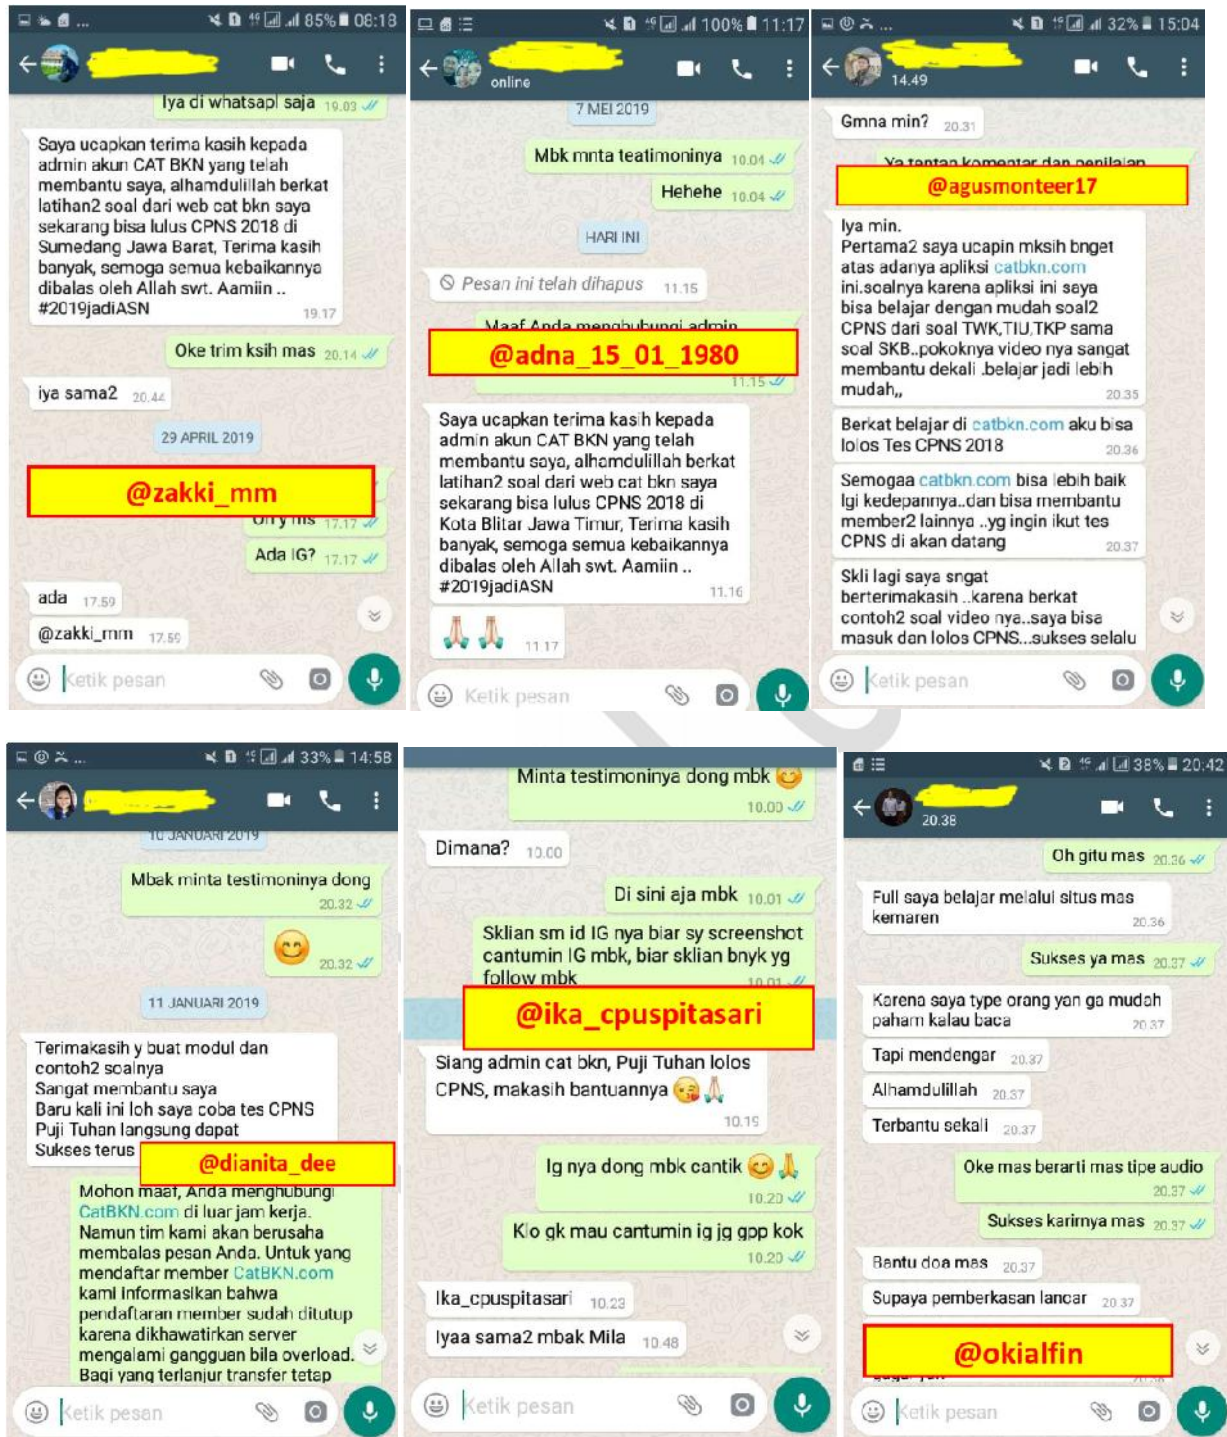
85% 08:18

Iya di whatsapl saja 19.03

Saya ucapkan terima kasih kepada admin akun CAT BKN yang telah membantu saya, alhamdulillah berkat latihan2 soal dari web cat bkn saya sekarang bisa lulus CPNS 2018 di Sumedang Jawa Barat, Terima kasih banyak, semoga semua kebaikannya dibalas oleh Allah swt. Aamiin .. #2019jadiASN 19.17

Oke trim ksih mas 20.14

iya sama2 20.44

29 APRIL 2019

@zakki_mm

17.17

Ada IG? 17.17

ada 17.59

@zakki_mm 17.59

Ketik pesan

100% 11:17

online

7 MEI 2019

Mbk mnta teatimoninya 10.04

Hehehe 10.04

HARI INI

Pesan ini telah dihapus 11.15

@adna_15_01_1980

11.15

Saya ucapkan terima kasih kepada admin akun CAT BKN yang telah membantu saya, alhamdulillah berkat latihan2 soal dari web cat bkn saya sekarang bisa lulus CPNS 2018 di Kota Blitar Jawa Timur, Terima kasih banyak, semoga semua kebaikannya dibalas oleh Allah swt. Aamiin .. #2019jadiASN 11.16

🙏🙏 11.17

Ketik pesan

32% 15:04

14.49

Gmna min? 20.31

@agusmonteer17

Iya min.
Pertama2 saya ucapin mksih bnget atas adanya apliksi catbkn.com ini.soalnya karena apliksi ini saya bisa belajar dengan mudah soal2 CPNS dari soal TWK,TIU,TKP sama soal SKB..pokoknya video nya sangat membantu dekali .belajar jadi lebih mudah,, 20.35

Berkat belajar di catbkn.com aku bisa lolos Tes CPNS 2018 20.36

Semogaa catbkn.com bisa lebih baik lgi kedepannya..dan bisa membantu member2 lainnya ..yg ingin ikut tes CPNS di akan datang 20.37

Skli lagi saya sngat berterimakasih ..karena berkat contoh2 soal video nya..saya bisa masuk dan lolos CPNS...sukses selalu

Ketik pesan

33% 14:58

10 JANUARI 2019

Mbak minta testimoninya dong 20.32

😊 20.32

11 JANUARI 2019

Terimakasih y buat modul dan contoh2 soalnya
Sangat membantu saya
Baru kali ini loh saya coba tes CPNS
Puji Tuhan langsung dapat
Sukses terus

@dianita_dee

Mohon maaf, Anda menghubungi CatBKN.com di luar jam kerja.
Namun tim kami akan berusaha membalas pesan Anda. Untuk yang mendaftar member CatBKN.com kami informasikan bahwa pendaftaran member sudah ditutup karena dikhawatirkan server mengalami gangguan bila overload.
Bagi yang terlanjur transfer tetap

Ketik pesan

Minta testimoninya dong mbk 😊 10.00

Dimana? 10.00

Di sini aja mbk 10.01

Sklian sm id IG nya biar sy screenshot cantumin IG mbk, biar sklian bnyk yg follow mbk

@ika_cpuspitasari

Siang admin cat bkn, Puji Tuhan lolos CPNS, makasih bantuannya 😘🙏 10.19

Ig nya dong mbk cantik 😊🙏 10.20

Klo gk mau cantumin ig jg gpp kok 10.20

Ika_cpuspitasari 10.23

Iyaa sama2 mbak Mila 10.48

Ketik pesan

38% 20:42

20.38

Oh gitu mas 20.36

Full saya belajar melalui situs mas kemaren 20.36

Sukses ya mas 20.37

Karena saya type orang yan ga mudah paham kalau baca 20.37

Tapi mendengar 20.37

Alhamdulillah 20.37

Terbantu sekali 20.37

Oke mas berarti mas tipe audio 20.37

Sukses karirnya mas 20.37

Bantu doa mas 20.37

Supaya pemberkasan lancar 20.37

@okialfin

Ketik pesan